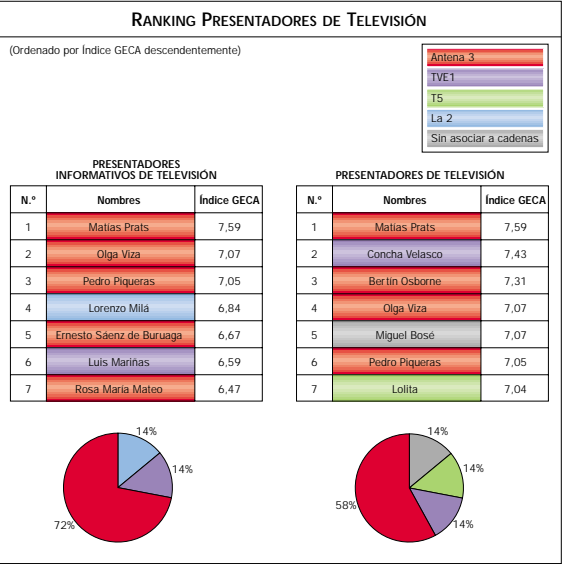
RANKING PRESENTADORES DE TELEVISIÓN

(Ordenado por Índice GECA descendentemente)

Antena 3
TVE1
T5
La 2
Sin asociar a cadenas

PRESENTADORES INFORMATIVOS DE TELEVISIÓN

| N.º | Nombres | Índice GECA |
|---|---|---|
| 1 | Matías Prats | 7,59 |
| 2 | Olga Viza | 7,07 |
| 3 | Pedro Piqueras | 7,05 |
| 4 | Lorenzo Milá | 6,84 |
| 5 | Ernesto Sáenz de Buruaga | 6,67 |
| 6 | Luis Mariñas | 6,59 |
| 7 | Rosa María Mateo | 6,47 |

PRESENTADORES DE TELEVISIÓN

| N.º | Nombres | Índice GECA |
|---|---|---|
| 1 | Matías Prats | 7,59 |
| 2 | Concha Velasco | 7,43 |
| 3 | Bertín Osborne | 7,31 |
| 4 | Olga Viza | 7,07 |
| 5 | Miguel Bosé | 7,07 |
| 6 | Pedro Piqueras | 7,05 |
| 7 | Lolita | 7,04 |

14%
14%
72%

14%
14%
14%
58%